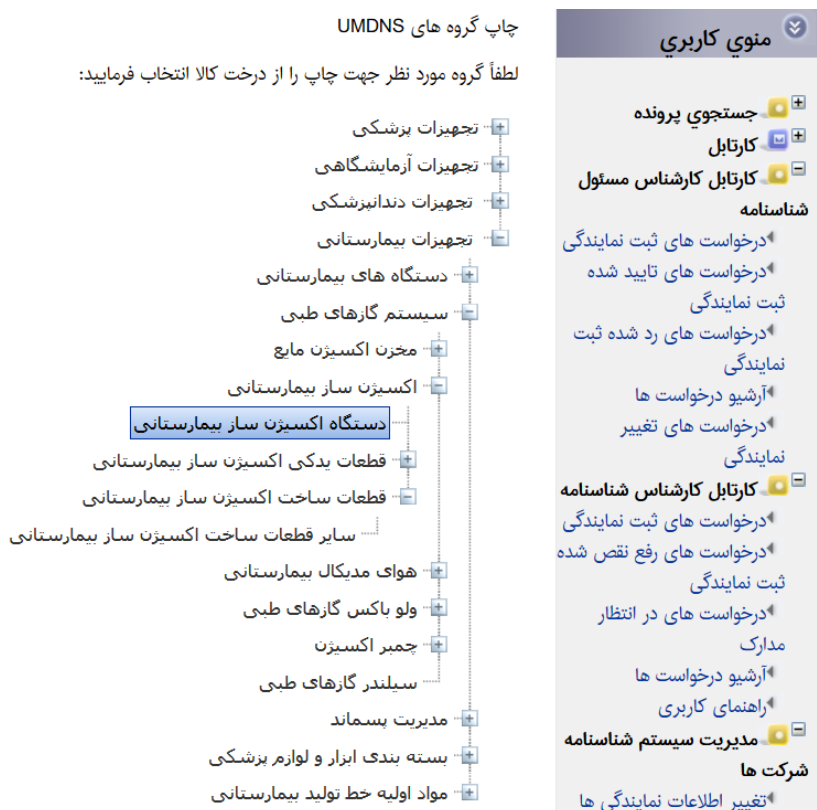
منوي كاربري

جستجوي پرونده
كارتابل
كارتابل كارشناس مسئول شناسنامه
درخواست های ثبت نمایندگی
درخواست های تایید شده ثبت نمایندگی
درخواست های رد شده ثبت نمایندگی
آرشیو درخواست ها
درخواست های تغییر نمایندگی
كارتابل كارشناس شناسنامه
درخواست های ثبت نمایندگی
درخواست های رفع نقص شده ثبت نمایندگی
درخواست های در انتظار مدارک
آرشیو درخواست ها
راهنمای کاربری
مديريت سيستم شناسنامه شرکت ها
تغییر اطلاعات نمایندگی ها

چاپ گروه های UMDNS

لطفاً گروه مورد نظر جهت چاپ را از درخت کالا انتخاب فرمایید:

تجهیزات پزشکی
تجهیزات آزمایشگاهی
تجهیزات دندانپزشکی
تجهیزات بیمارستانی
دستگاه های بیمارستانی
سیستم گازهای طبی
مخزن اکسیژن مایع
اکسیژن ساز بیمارستانی
دستگاه اکسیژن ساز بیمارستانی
قطعات یدکی اکسیژن ساز بیمارستانی
قطعات ساخت اکسیژن ساز بیمارستانی
سایر قطعات ساخت اکسیژن ساز بیمارستانی
هوای مدیکال بیمارستانی
ولو باکس گازهای طبی
چمبر اکسیژن
سیلندر گازهای طبی
مدیریت پسماند
بسته بندی ابزار و لوازم پزشکی
مواد اولیه خط تولید بیمارستانی